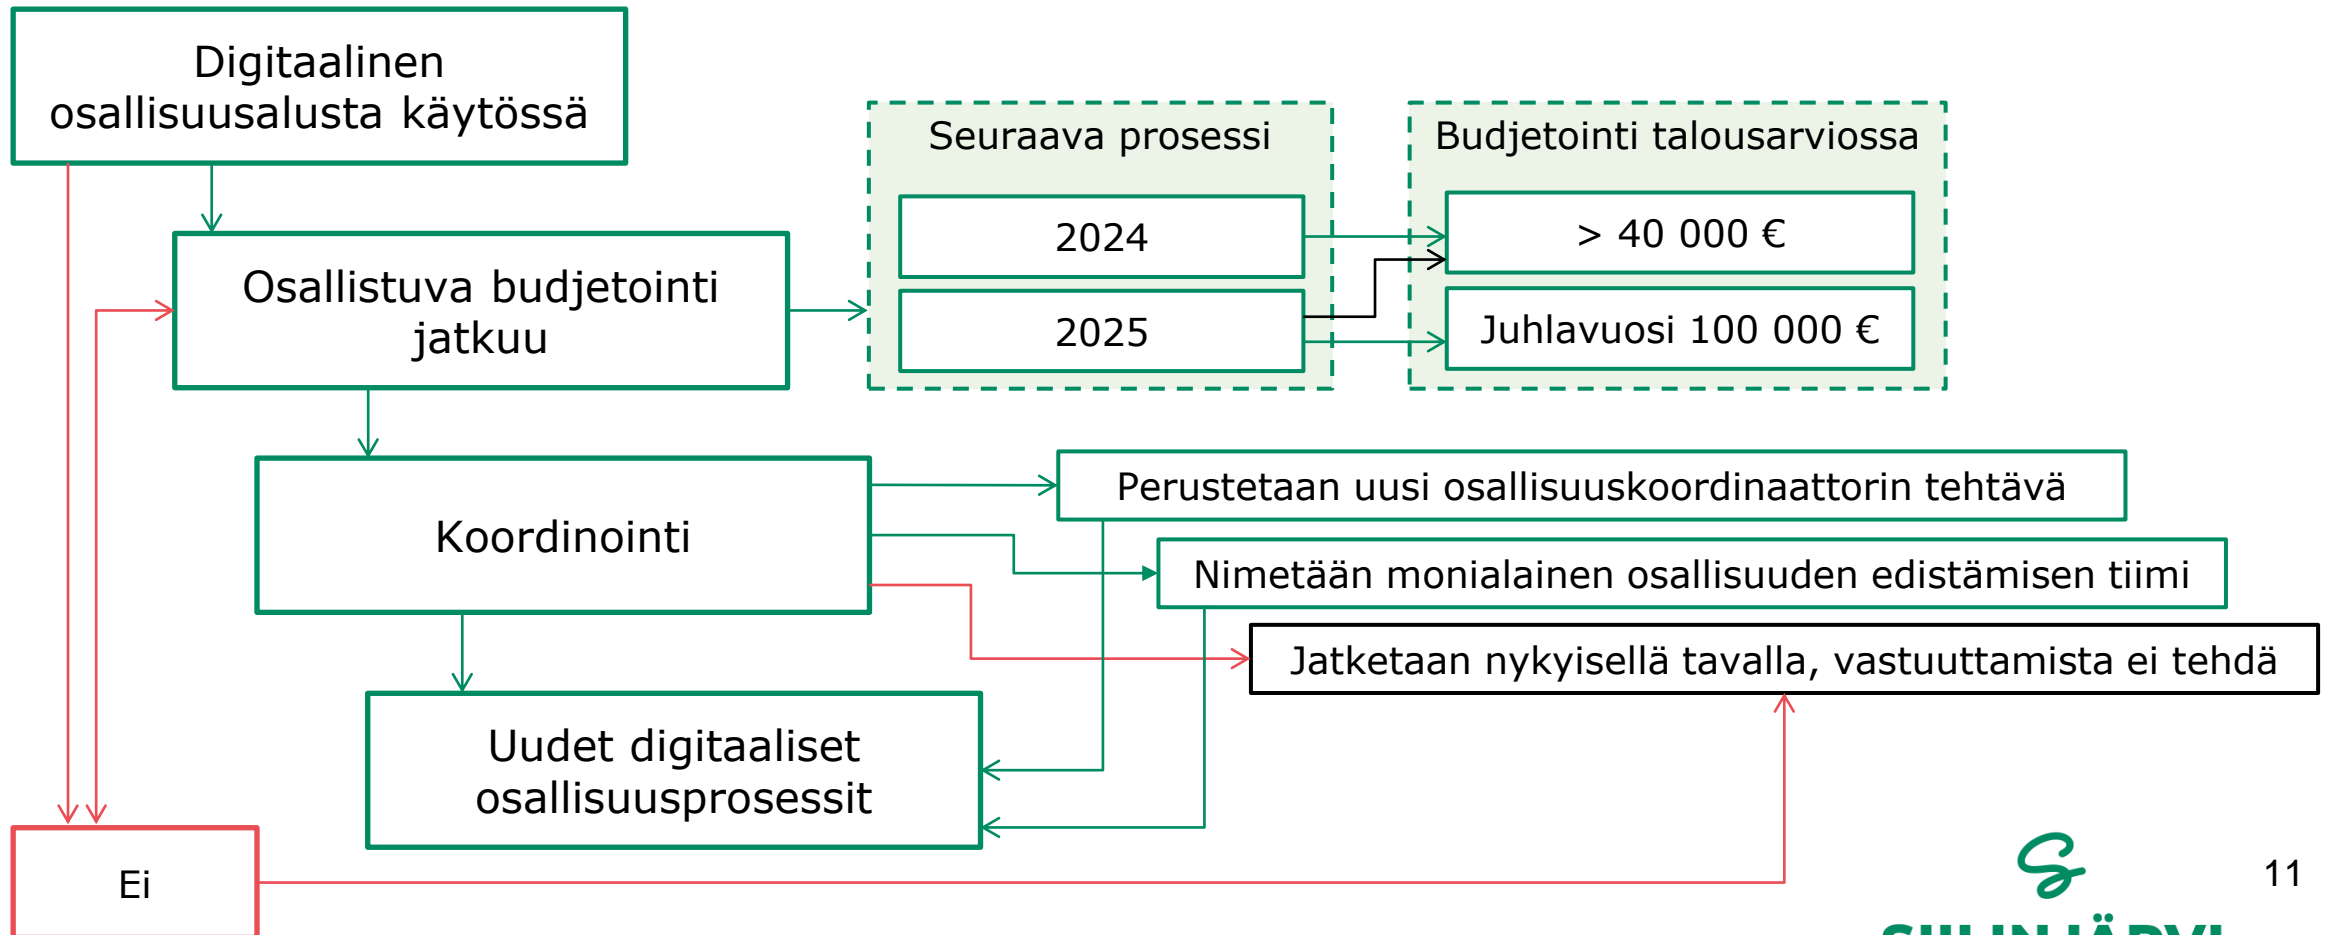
Digitaalinen osallisuusalusta käytössä

Osallistuva budjetointi jatkuu

Seuraava prosessi

2024

2025

Budjetointi talousarviossa

> 40 000 €

Juhlavuosi 100 000 €

Koordinointi

Perustetaan uusi osallisuuskoordinaattorin tehtävä

Nimetään monialainen osallisuuden edistämisen tiimi

Jatketaan nykyisellä tavalla, vastuuttamista ei tehdä

Uudet digitaaliset osallisuusprosessit

Ei

11

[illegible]